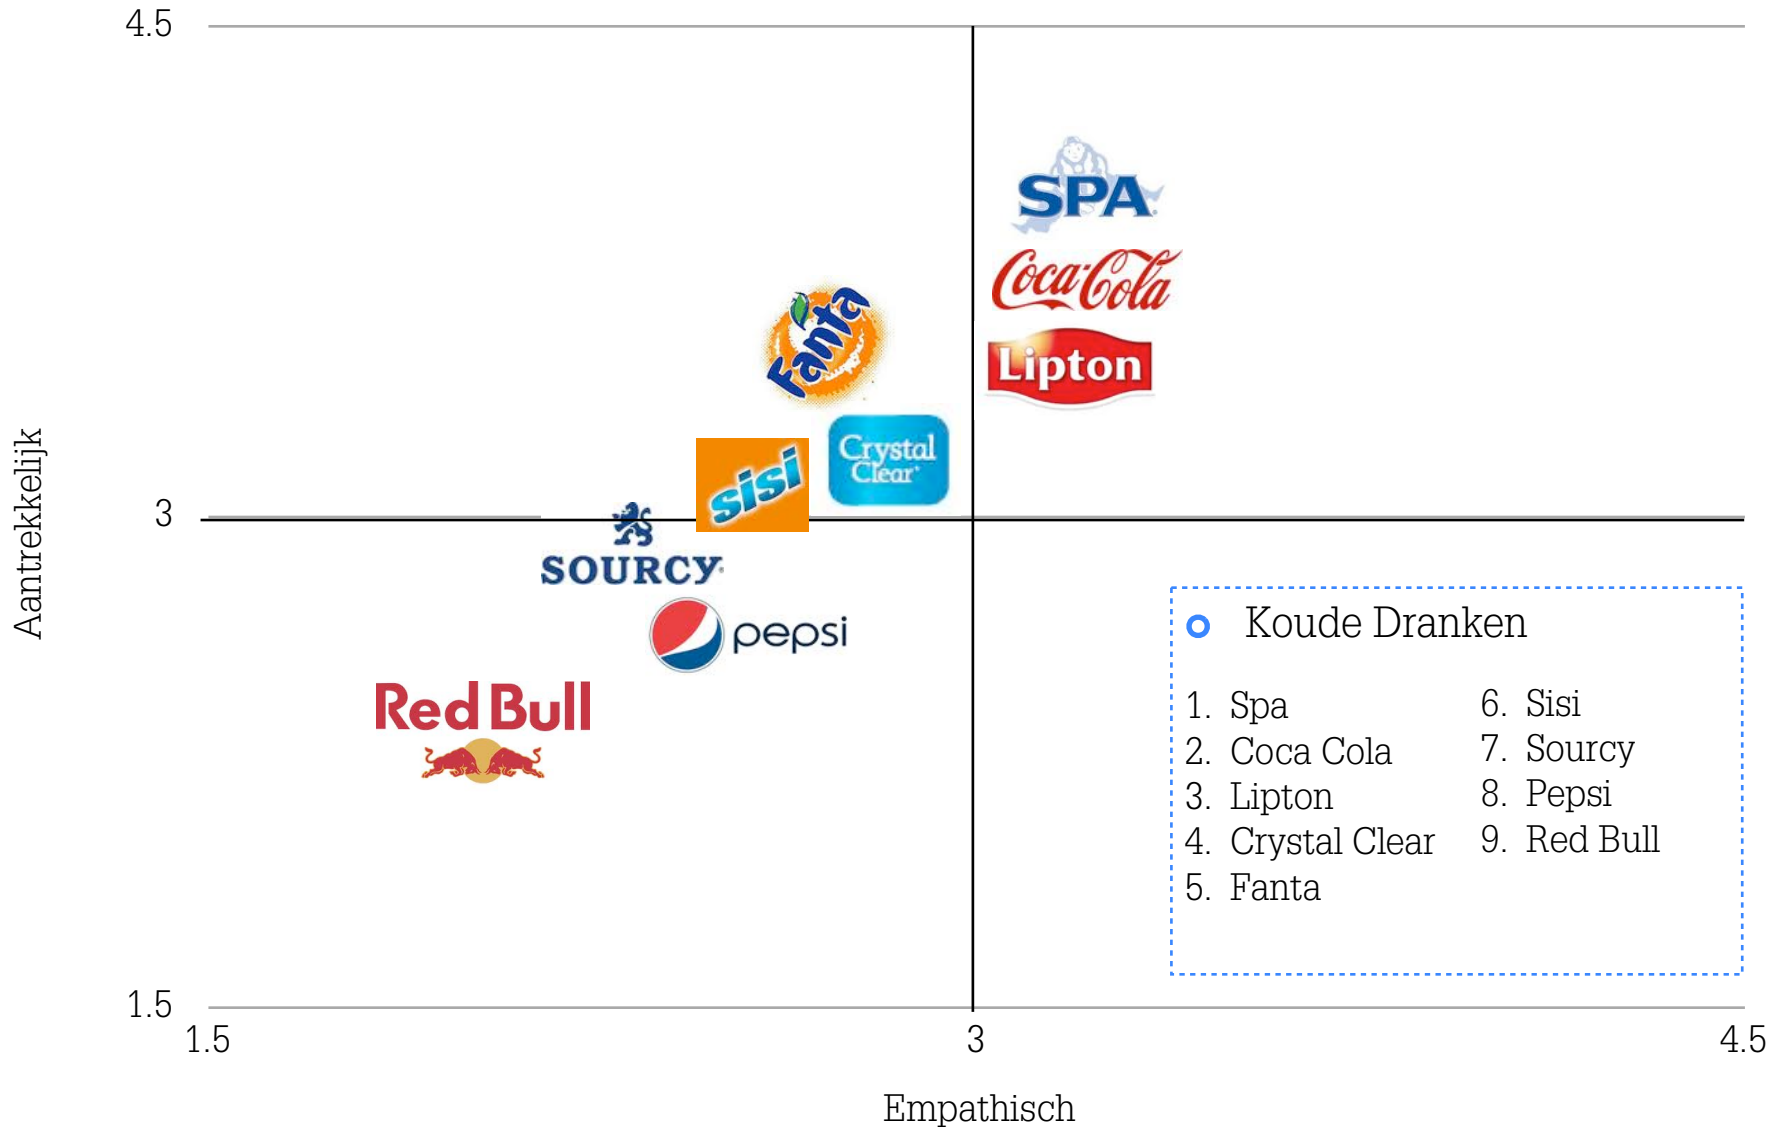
4.5

3

1.5

Aantrekkelijk

SPA

Coca-Cola

Lipton

Fanta

Crystal Clear

sisi

SOURCY

pepsi

Red Bull

Koude Dranken

1. Spa
2. Coca Cola
3. Lipton
4. Crystal Clear
5. Fanta

6. Sisi
7. Sourcy
8. Pepsi
9. Red Bull

1.5

3

4.5

Empathisch